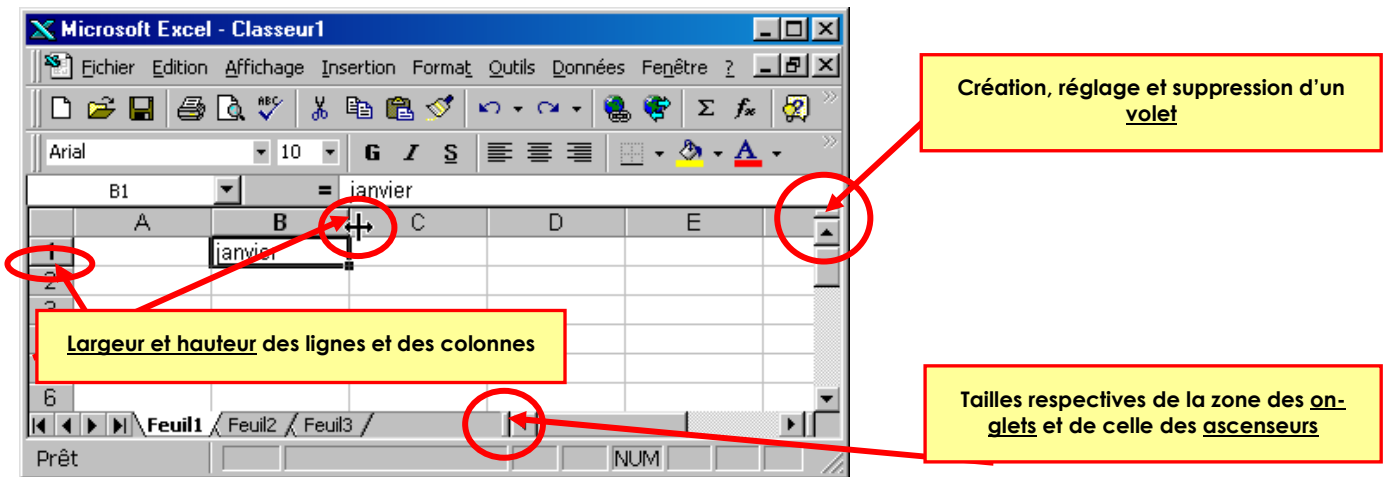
Microsoft Excel - Classeur1

Fichier Edition Affichage Insertion Format Outils Données Fenêtre ?

Arial 10 G I S

B1 = janvier

| | A | B | C | D | E |
|---|---|---|---|---|---|
| 1 | | janvier | | | |
| 2 | | | | | |
| 3 | | | | | |
| 6 | | | | | |

Feuil1 Feuil2 Feuil3

Prêt NUM

Création, réglage et suppression d'un volet

Largeur et hauteur des lignes et des colonnes

Tailles respectives de la zone des onglets et de celle des ascenseurs